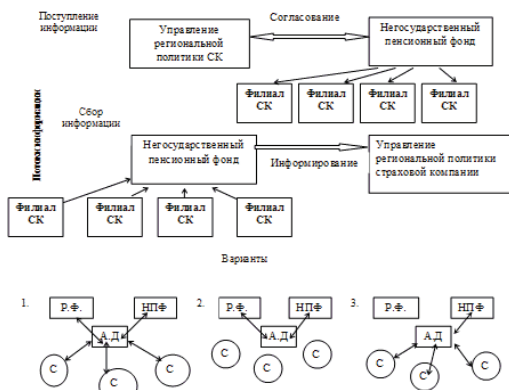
Поступление информации

Согласование

Управление региональной политики СК

Негосударственный пенсионный фонд

Филиал СК

Филиал СК

Филиал СК

Филиал СК

Поток информации

Сбор информации

Негосударственный пенсионный фонд

Информирование

Управление региональной политики страховой компании

Филиал СК

Филиал СК

Филиал СК

Филиал СК

Варианты

1.

Р.Ф.

НПФ

А.Д

С

С

С

2.

Р.Ф.

НПФ

А.Д

С

С

С

3.

Р.Ф.

НПФ

А.Д

С

С

С